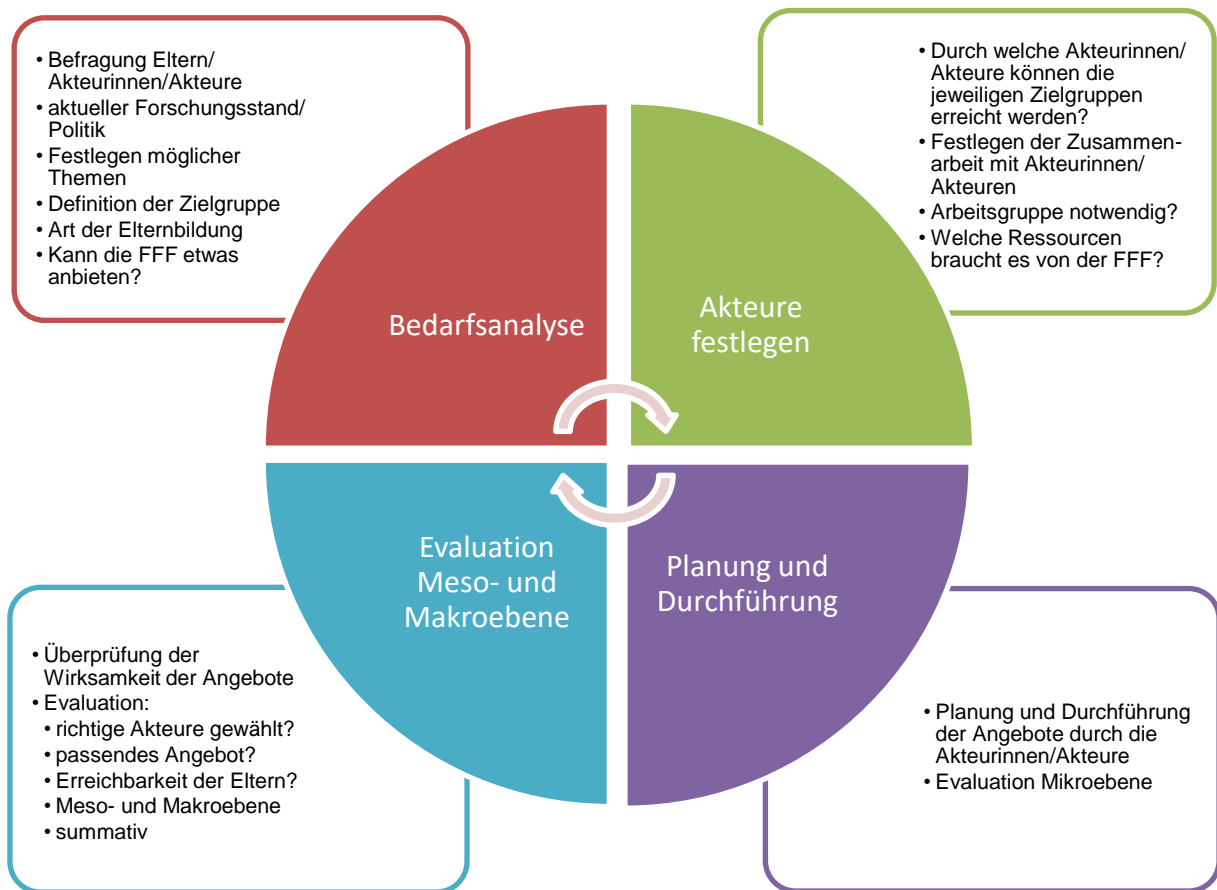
• Befragung Eltern/ Akteurinnen/Akteure
• aktueller Forschungsstand/ Politik
• Festlegen möglicher Themen
• Definition der Zielgruppe
• Art der Elternbildung
• Kann die FFF etwas anbieten?

• Durch welche Akteurinnen/ Akteure können die jeweiligen Zielgruppen erreicht werden?
• Festlegen der Zusammenarbeit mit Akteurinnen/ Akteuren
• Arbeitsgruppe notwendig?
• Welche Ressourcen braucht es von der FFF?

Bedarfsanalyse

Akteure festlegen

Evaluation Meso- und Makroebene

Planung und Durchführung

• Überprüfung der Wirksamkeit der Angebote
• Evaluation:
• richtige Akteure gewählt?
• passendes Angebot?
• Erreichbarkeit der Eltern?
• Meso- und Makroebene
• summativ

• Planung und Durchführung der Angebote durch die Akteurinnen/Akteure
• Evaluation Mikroebene